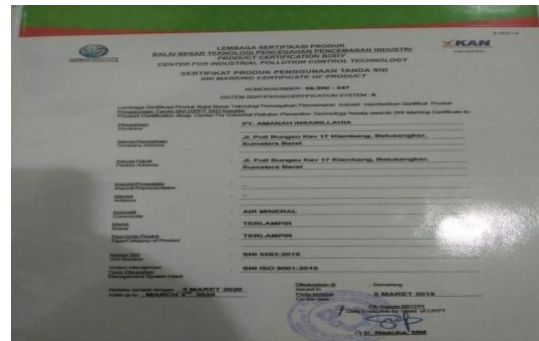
KAN

LEMBAGA SERTIFIKASI PRODUK
BALAI BESAR TEKNOLOGI PENCEGAHAN PENCEMARAN INDUSTRI
PRODUCT CERTIFICATION BODY
CENTER FOR INDUSTRIAL POLLUTION CONTROL TECHNOLOGY

SERTIFIKAT PRODUK PENGGUNAAN TANDA SNI
SNI MARKING CERTIFICATE OF PRODUCT

NOMOR/NUMBER : 56.SNI - 247

SISTEM SERTIFIKASI/CERTIFICATION SYSTEM : 5

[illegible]

| Perusahaan Company | PT. AMANAH INSANILLAHIA |
|---|---|
| Alamat Perusahaan Company Address | Jl. Putri Bungsu Kav 17 Klambang, Batusangkar, Sumatera Barat |
| Alamat Pabrik Factory Address | Jl. Putri Bungsu Kav 17 Klambang, Batusangkar, Sumatera Barat |
| Importir/Perwakilan Importer/Representative | - |
| Alamat Address | - |
| Komoditi Commodity | AIR MINERAL |
| Merek Brand | TERLAMPIR |
| Tipe/Jenis Produk Type/Category of Product | TERLAMPIR |
| Nomor SNI SNI Number | SNI 3553:2015 |
| Sistem Manajemen Mutu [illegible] | SNI ISO 9001:2015 |

Berlaku sampai dengan : 5 MARET 2020
Valid up to : MARCH 5th 2020

Dikeluarkan di Issued in : Semarang
Pada tanggal On the date : 5 MARET 2019

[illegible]
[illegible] Nasuha, MM